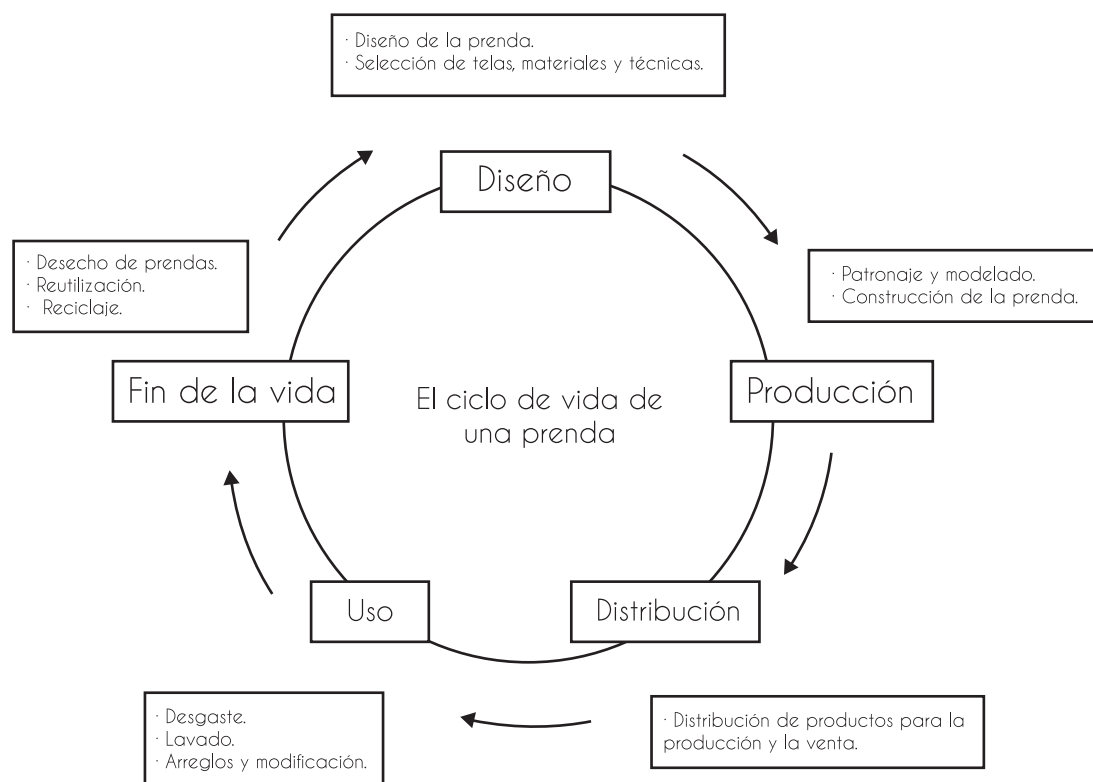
· Diseño de la prenda.
· Selección de telas, materiales y técnicas.

Diseño

· Patronaje y modelado.
· Construcción de la prenda.

Producción

Distribución

· Distribución de productos para la producción y la venta.

Uso

· Desgaste.
· Lavado.
· Arreglos y modificación.

Fin de la vida

· Desecho de prendas.
· Reutilización.
· Reciclaje.

El ciclo de vida de una prenda